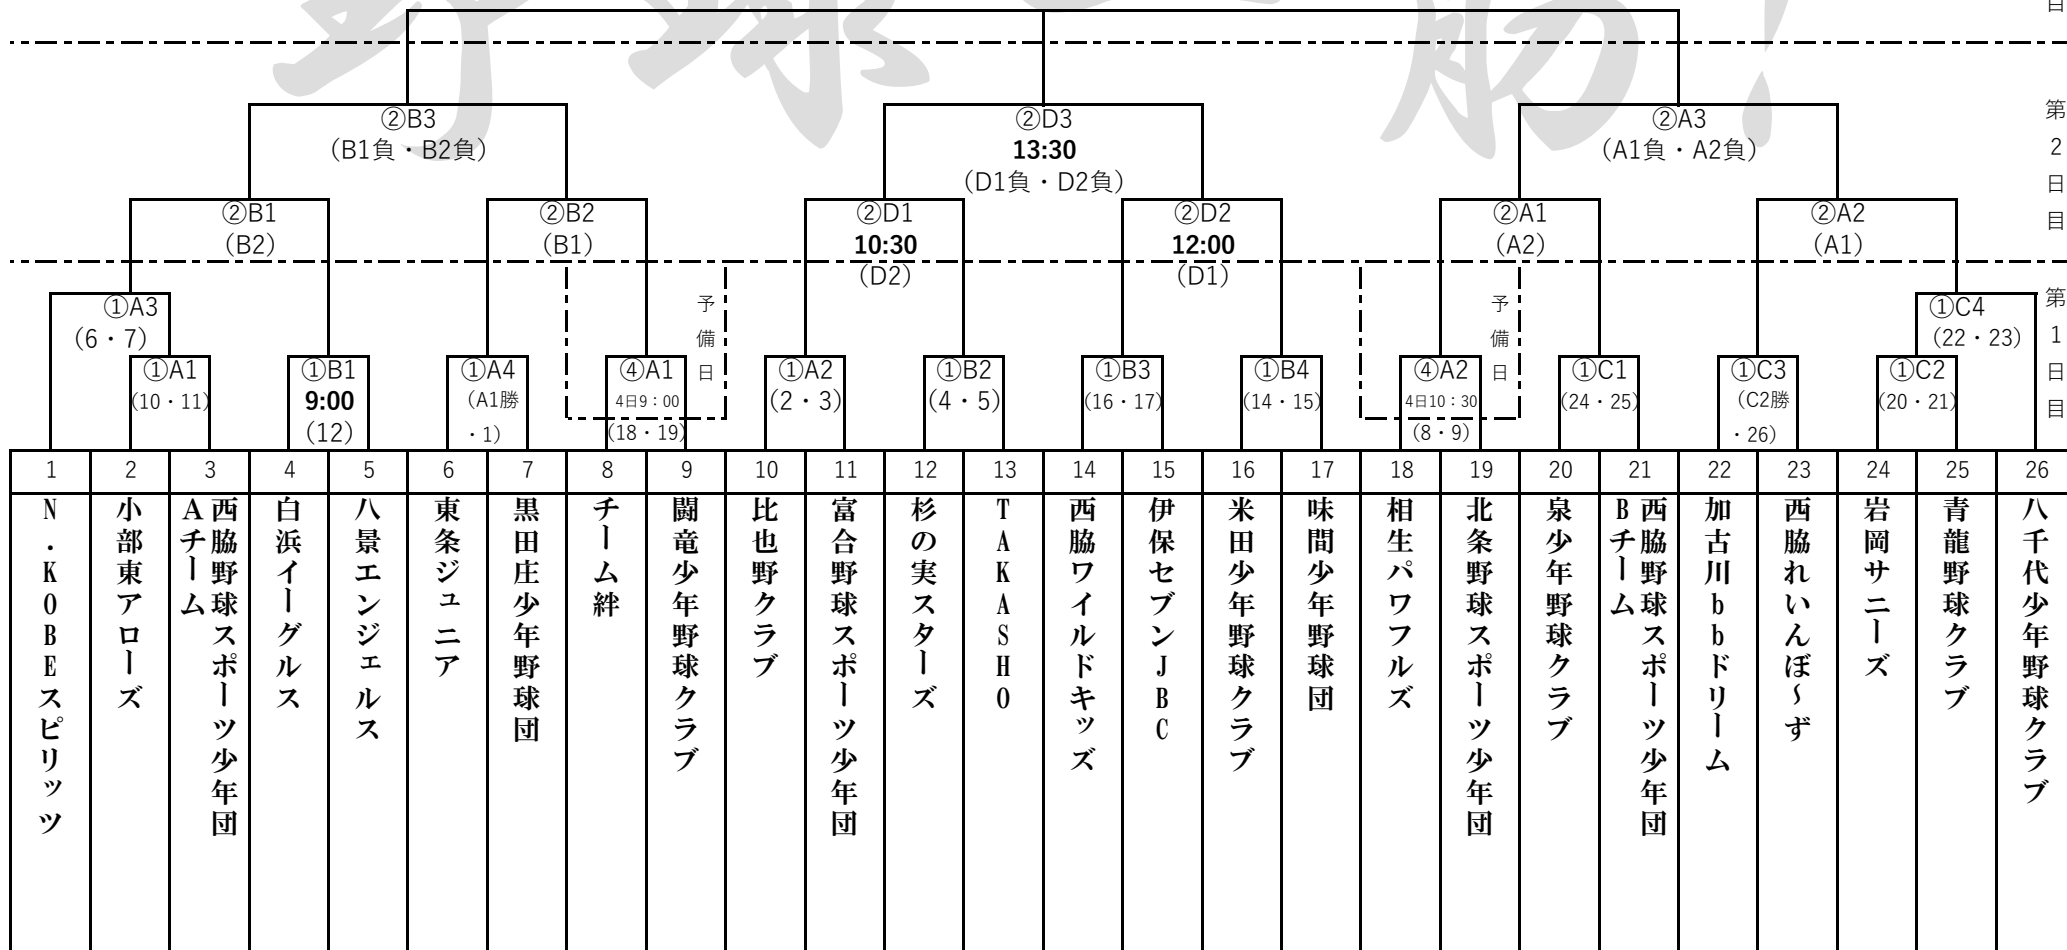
日

第2日目

②B3
(B1負・B2負)

②D3
13:30
(D1負・D2負)

②A3
(A1負・A2負)

②B1
(B2)

②B2
(B1)

②D1
10:30
(D2)

②D2
12:00
(D1)

②A1
(A2)

②A2
(A1)

第1日目

①A3
(6・7)

①A1
(10・11)

①B1
9:00
(12)

①A4
(A1勝・1)

予備日

④A1
4日9:00
(18・19)

①A2
(2・3)

①B2
(4・5)

①B3
(16・17)

①B4
(14・15)

予備日

④A2
4日10:30
(8・9)

①C1
(24・25)

①C3
(C2勝・26)

①C4
(22・23)

①C2
(20・21)

| 1 | 2 | 3 | 4 | 5 | 6 | 7 | 8 | 9 | 10 | 11 | 12 | 13 | 14 | 15 | 16 | 17 | 18 | 19 | 20 | 21 | 22 | 23 | 24 | 25 | 26 |
|---|---|---|---|---|---|---|---|---|---|---|---|---|---|---|---|---|---|---|---|---|---|---|---|---|---|
| N・KOBEスピリッツ | 小部東アローズ | 西脇野球スポーツ少年団Aチーム | 白浜イーグルス | 八景エンジェルス | 東条ジュニア | 黒田庄少年野球団 | チーム絆 | 闘竜少年野球クラブ | 比也野クラブ | 富合野球スポーツ少年団 | 杉の実スターズ | TAKASHO | 西脇ワイルドキッズ | 伊保セブンJBC | 米田少年野球クラブ | 味間少年野球団 | 相生パワフルズ | 北条野球スポーツ少年団 | 泉少年野球クラブ | 西脇野球スポーツ少年団Bチーム | 加古川bbドリーム | 西脇れいんぼ~ず | 岩岡サニーズ | 青龍野球クラブ | 八千代少年野球クラブ |